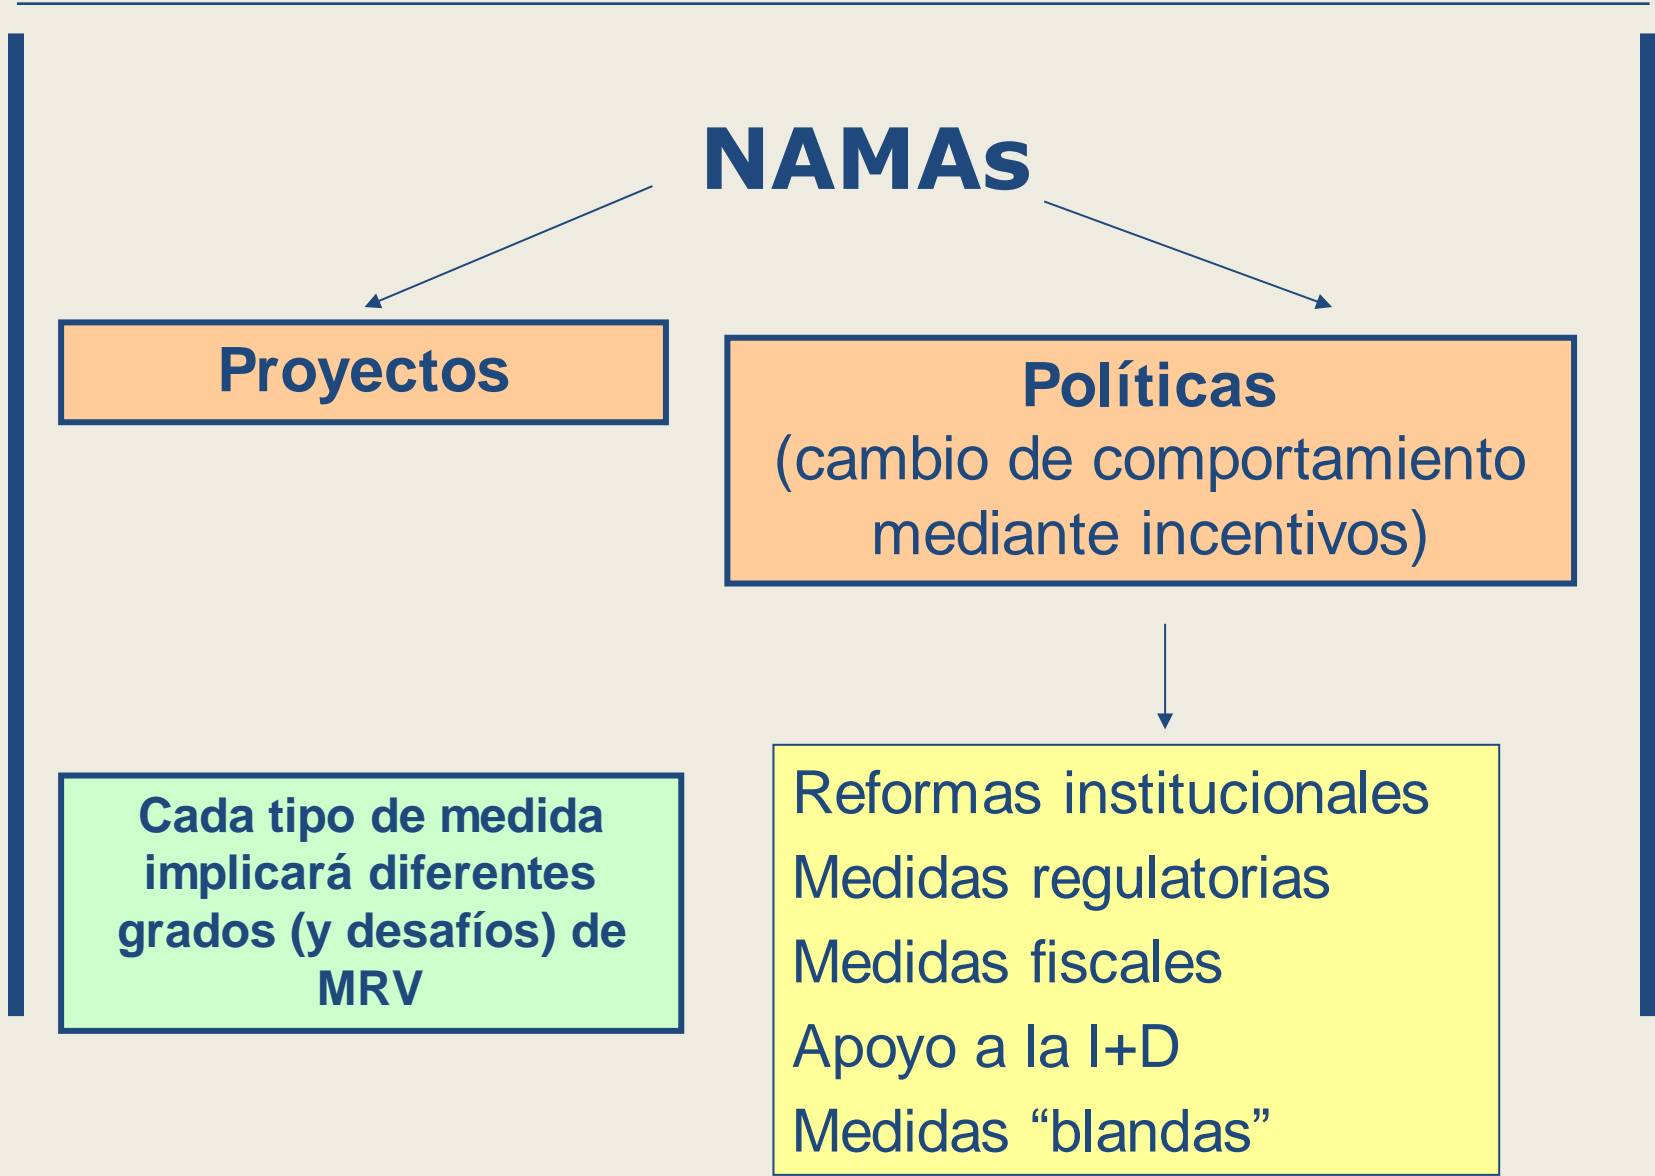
NAMAs

Proyectos

Políticas
(cambio de comportamiento mediante incentivos)

Cada tipo de medida implicará diferentes grados (y desafíos) de MRV

Reformas institucionales
Medidas regulatorias
Medidas fiscales
Apoyo a la I+D
Medidas “blandas”